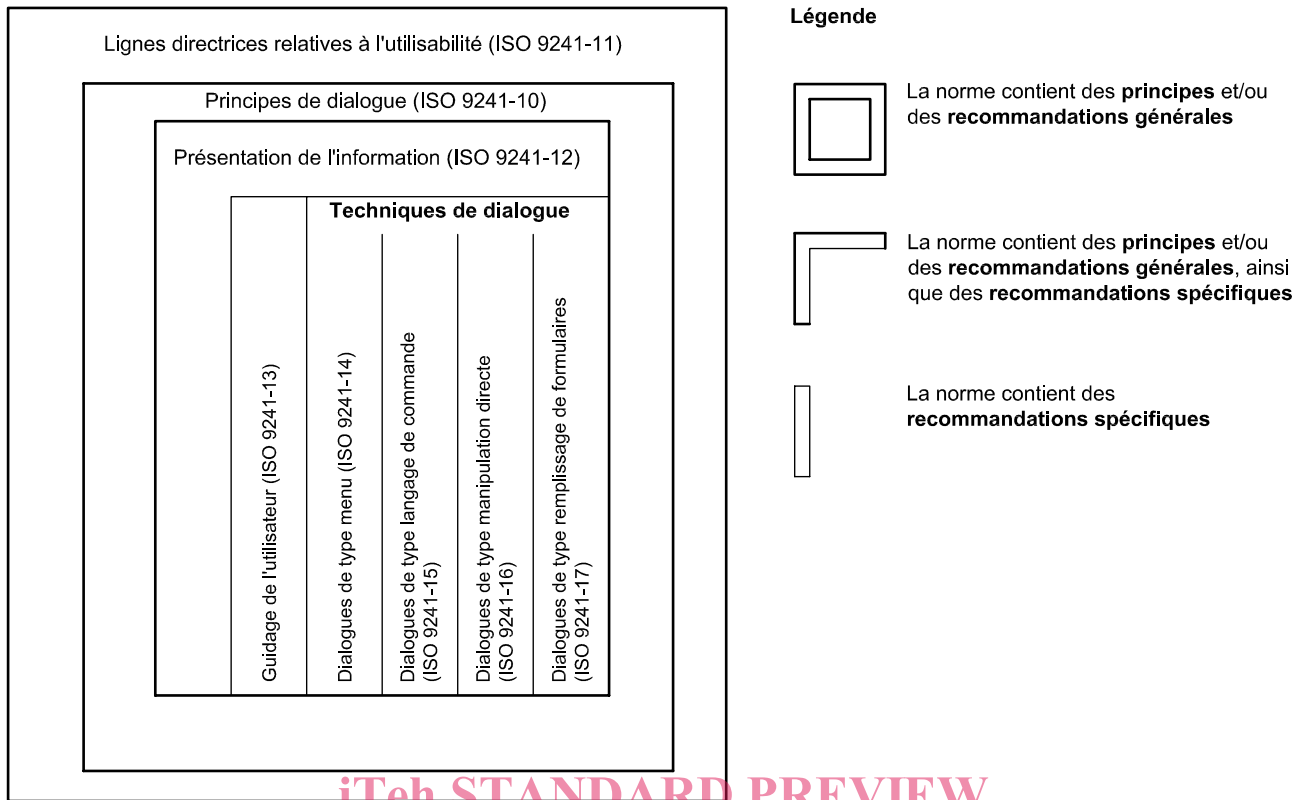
Lignes directrices relatives à l'utilisabilité (ISO 9241-11)

Principes de dialogue (ISO 9241-10)

Présentation de l'information (ISO 9241-12)

Techniques de dialogue

Guidage de l'utilisateur (ISO 9241-13)

Dialogues de type menu (ISO 9241-14)

Dialogues de type langage de commande (ISO 9241-15)

Dialogues de type manipulation directe (ISO 9241-16)

Dialogues de type remplissage de formulaires (ISO 9241-17)

Légende

La norme contient des **principes** et/ou des **recommandations générales**

La norme contient des **principes** et/ou des **recommandations générales**, ainsi que des **recommandations spécifiques**

La norme contient des **recommandations spécifiques**

iTeh STANDARD PREVIEW